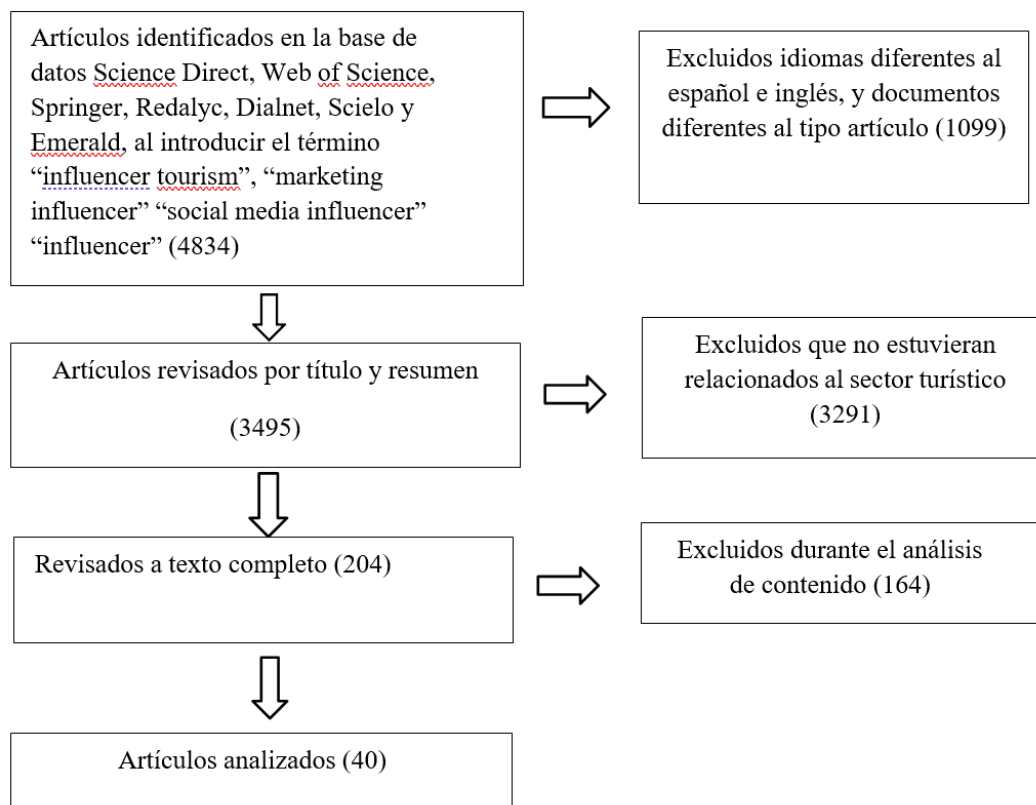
Artículos identificados en la base de datos Science Direct, Web of Science, Springer, Redalyc, Dialnet, Scielo y Emerald, al introducir el término “influencer tourism”, “marketing influencer” “social media influencer” “influencer” (4834)

Excluidos idiomas diferentes al español e inglés, y documentos diferentes al tipo artículo (1099)

Artículos revisados por título y resumen

(3495)

Excluidos que no estuvieran relacionados al sector turístico (3291)

Revisados a texto completo (204)

Excluidos durante el análisis de contenido (164)

Artículos analizados (40)